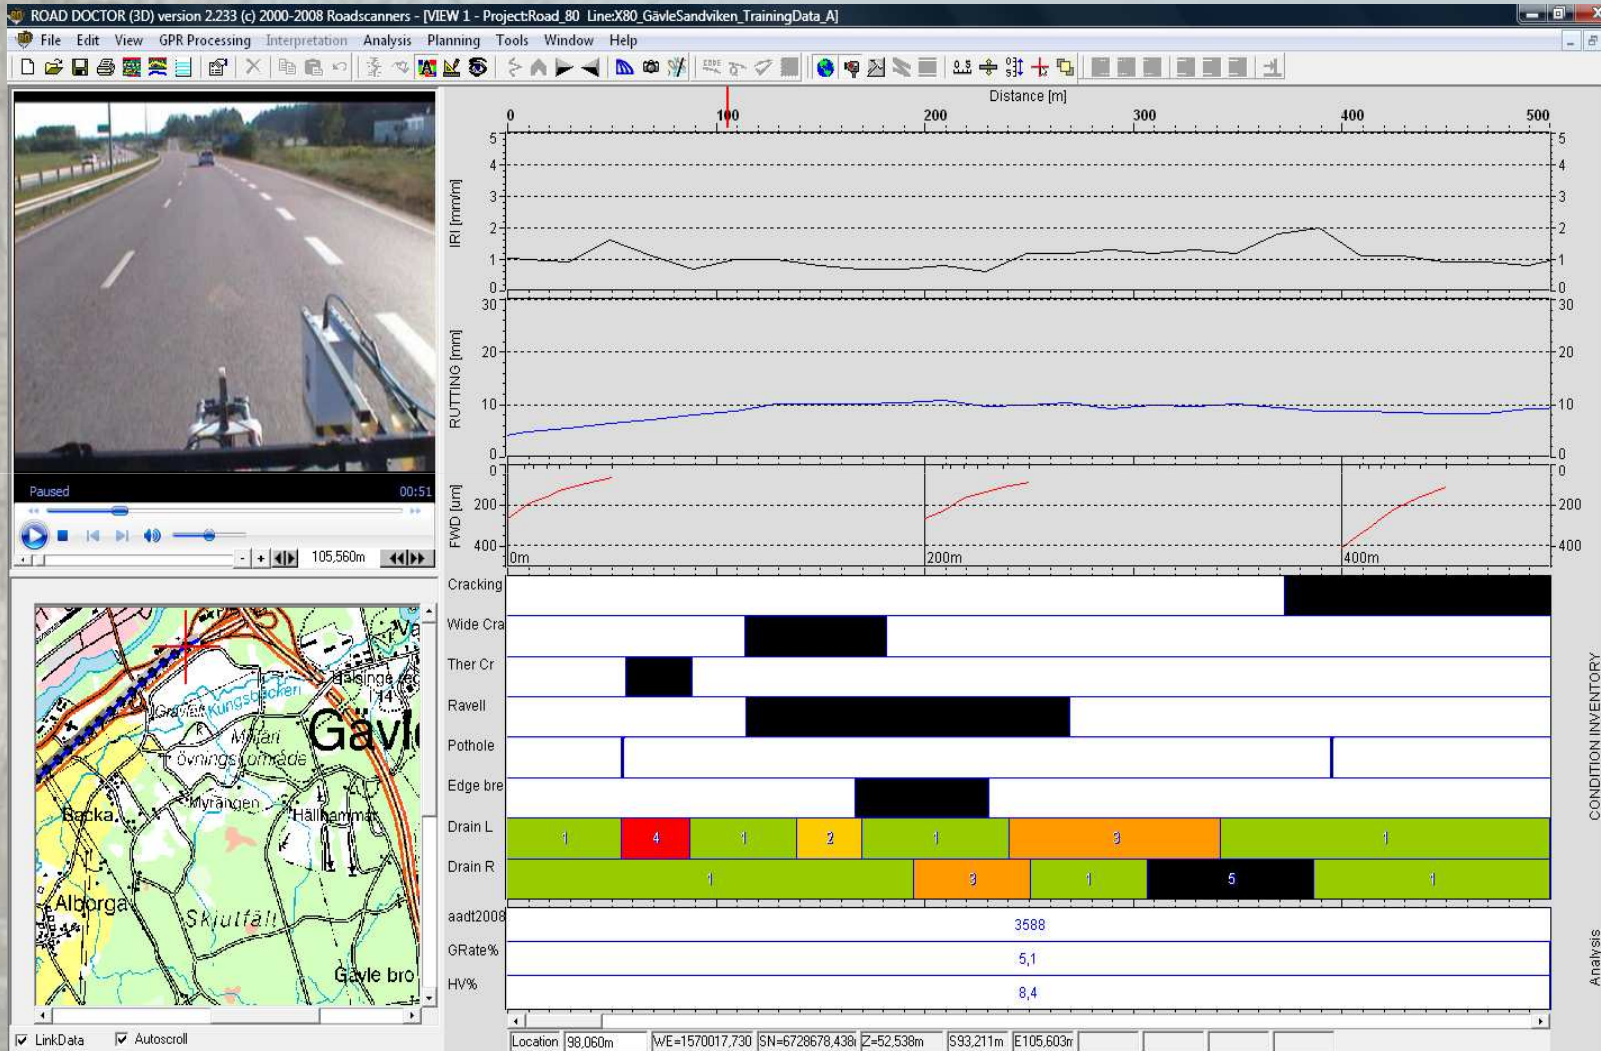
ROAD DOCTOR (3D) version 2.233 (c) 2000-2008 Roadscanners - [VIEW 1 - Project:Road_80 Line:X80_GävleSandviken_TrainingData_A]

File Edit View GPR Processing Interpretation Analysis Planning Tools Window Help

Paused 00:51

105,560m

Distance [m]

0 100 200 300 400 500

IRI [mm/m]
5 4 3 2 1 0

RUTTING [mm]
30 20 10 0

FWD [um]
0 200 400

0m 200m 400m

Cracking
Wide Cra
Ther Cr
Ravell
Pothole
Edge bre
Drain L
1 4 1 2 1 3 1
Drain R
1 3 1 5 1
aadt2008
3588
GRate%
5,1
HV%
8,4

CONDITION INVENTORY

Analysis

Gävle
Kungsbäcken
Gravel
Militär
Övnings område
Myrängen
Backa
Hällhammar
Alborga
Skjutfält
Gävle bro
Hälsinge

LinkData Autoscroll

Location 98,060m WE=1570017,730 SN=6728678,438 Z=52,538m S93,211m E105,603m